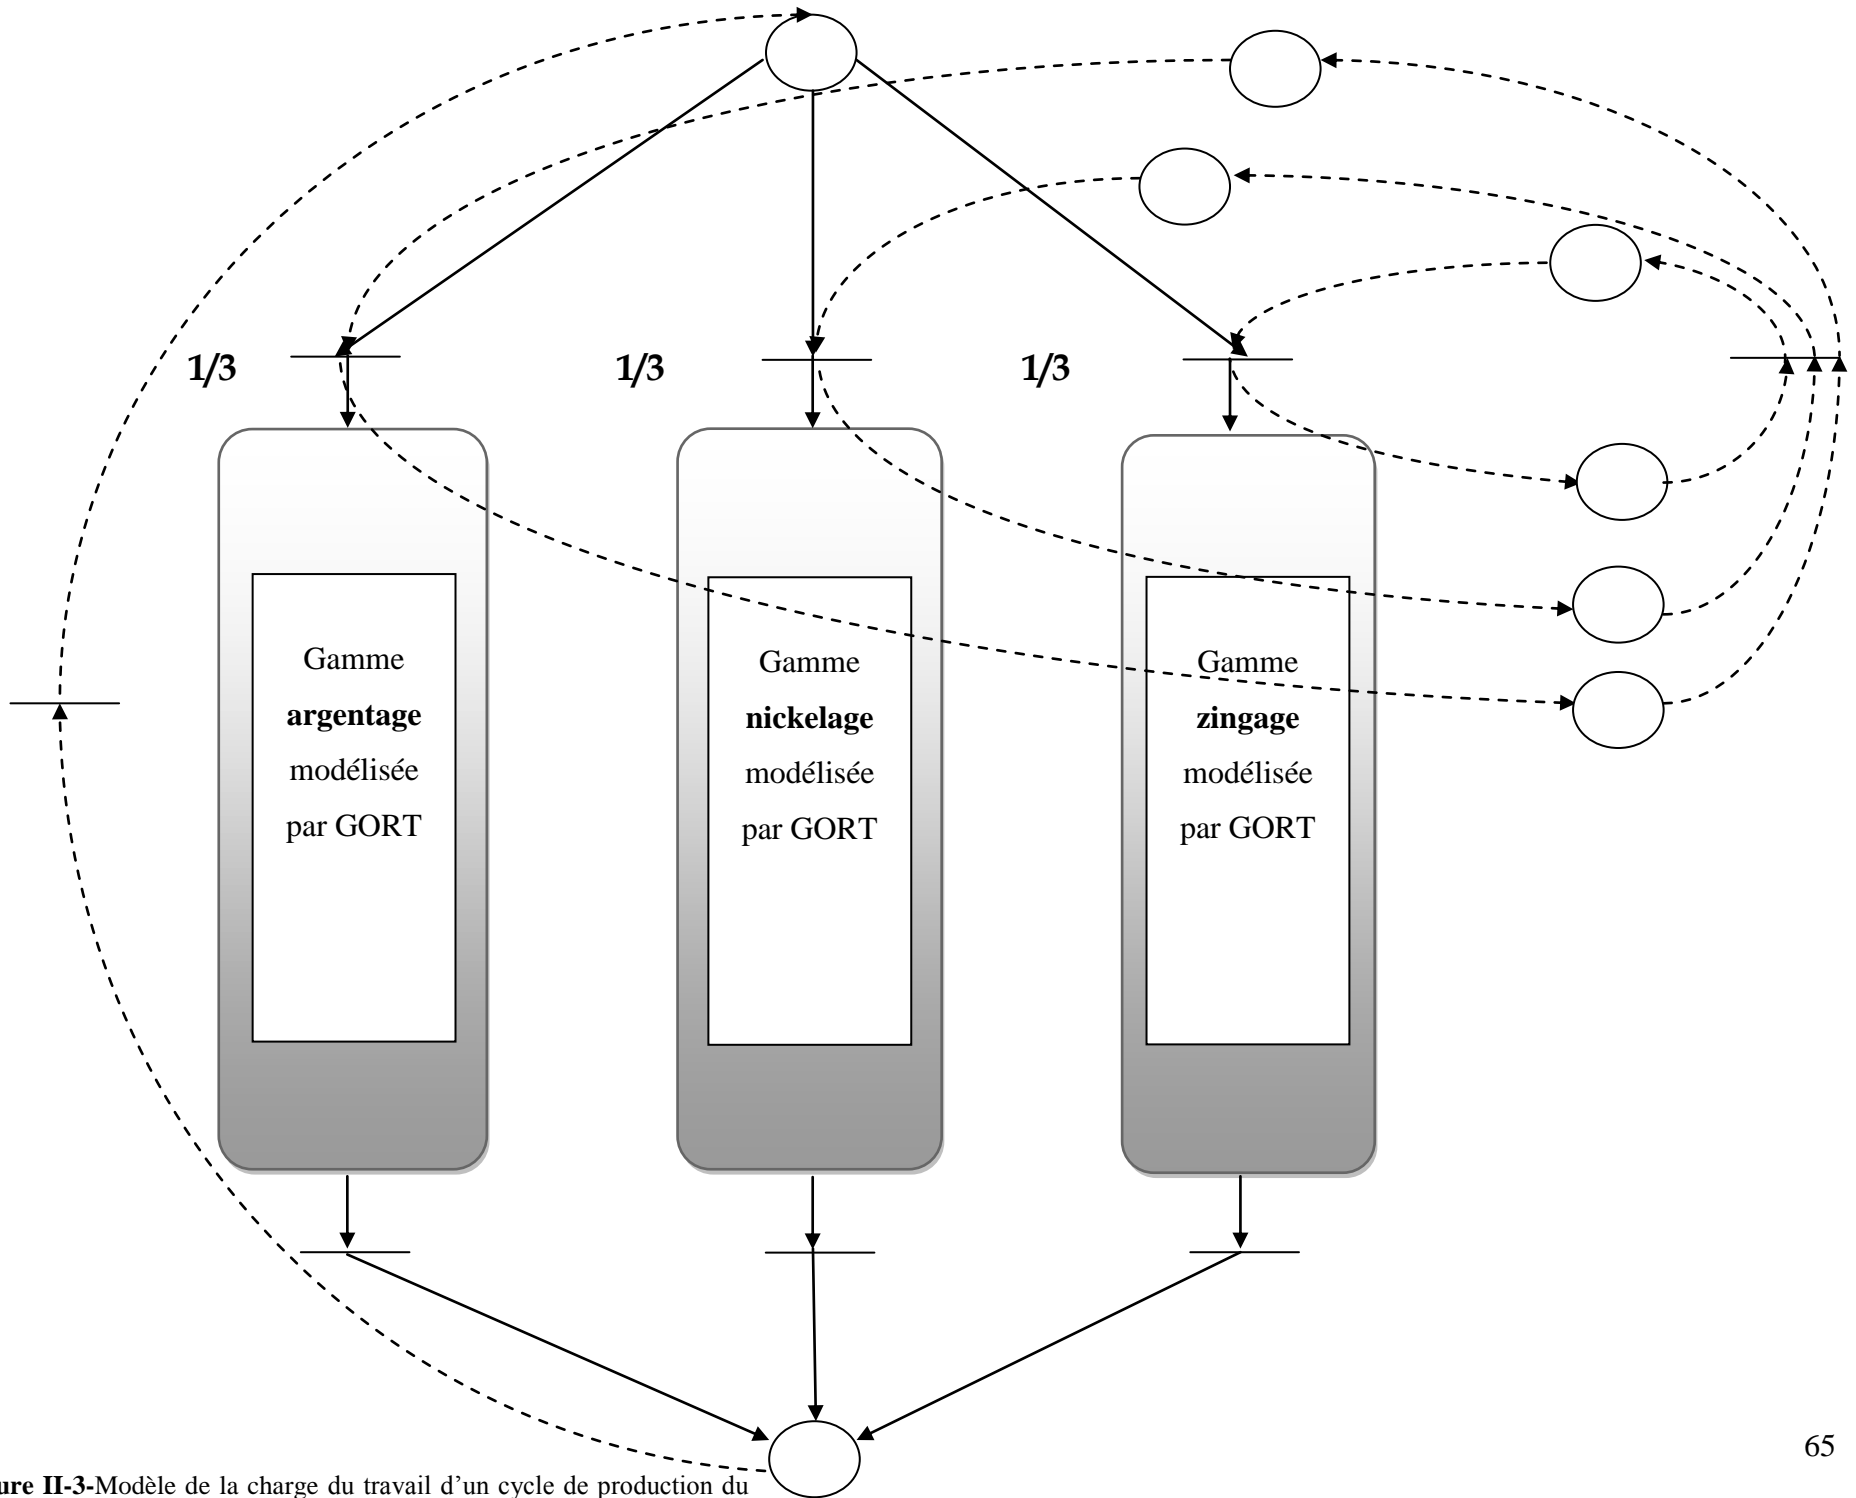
1/3

1/3

1/3

Gamme **argentage** modélisée par GORT

Gamme **nickelage** modélisée par GORT

Gamme **zingage** modélisée par GORT

65

**ure II-3-**Modèle de la charge du travail d'un cycle de production du